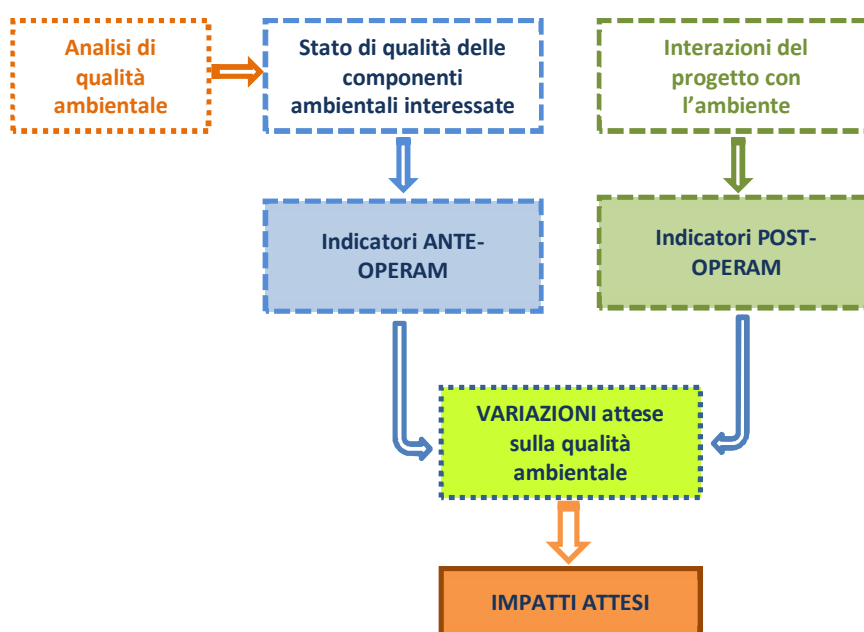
Analisi di qualità ambientale

Stato di qualità delle componenti ambientali interessate

Interazioni del progetto con l'ambiente

Indicatori ANTE-OPERAM

Indicatori POST-OPERAM

VARIAZIONI attese sulla qualità ambientale

IMPATTI ATTESI